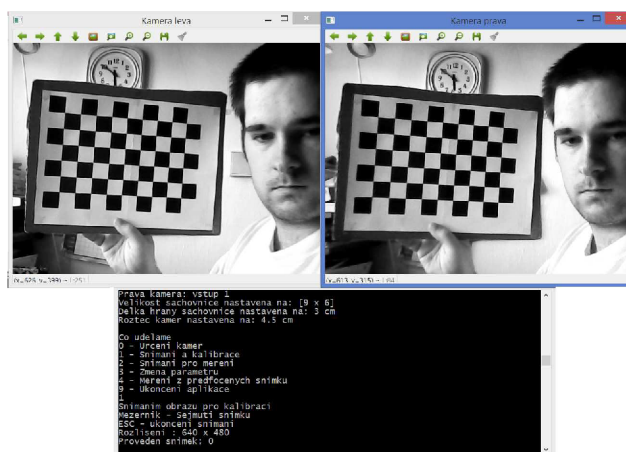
Kamera leva

Kamera prava

Prava kamera: Vstup 1
Velikost sachovnice nastavena na: [9 x 6]
Delka hrany sachovnice nastavena na: 3 cm
Roztec kamer nastavena na: 4.5 cm

Co udelame
0 - Urceni kamer
1 - Snimani a kalibrace
2 - Snimani pro mereni
3 - Zmena parametru
4 - Mereni z predfocenych snimku
9 - Ukonceni aplikace
1
Snimanim obrazu pro kalibraci
Mezernik - Sejmuti snimku
ESC - Ukonceni snimani
Rozliseni : 640 x 480
Proveden snimek: 0